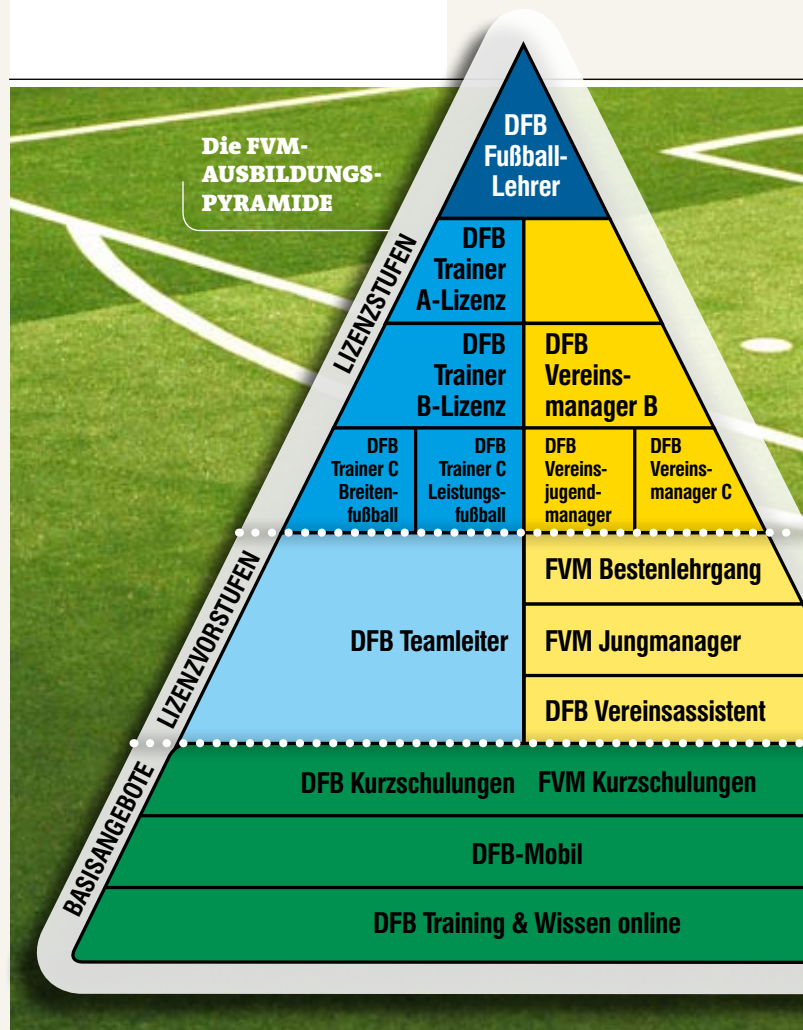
Die FVM-AUSBILDUNGS-PYRAMIDE

DFB Fußball-Lehrer

LIZENZSTUFEN

DFB Trainer A-Lizenz

DFB Trainer B-Lizenz

DFB Vereinsmanager B

DFB Trainer C Breitenfußball

DFB Trainer C Leistungsfußball

DFB Vereinsjugendmanager

DFB Vereinsmanager C

LIZENZVORSTUFEN

DFB Teamleiter

FVM Bestenlehrgang

FVM Jungmanager

DFB Vereinsassistent

BASISANGEBOTE

DFB Kurzschulungen

FVM Kurzschulungen

DFB-Mobil

DFB Training & Wissen online